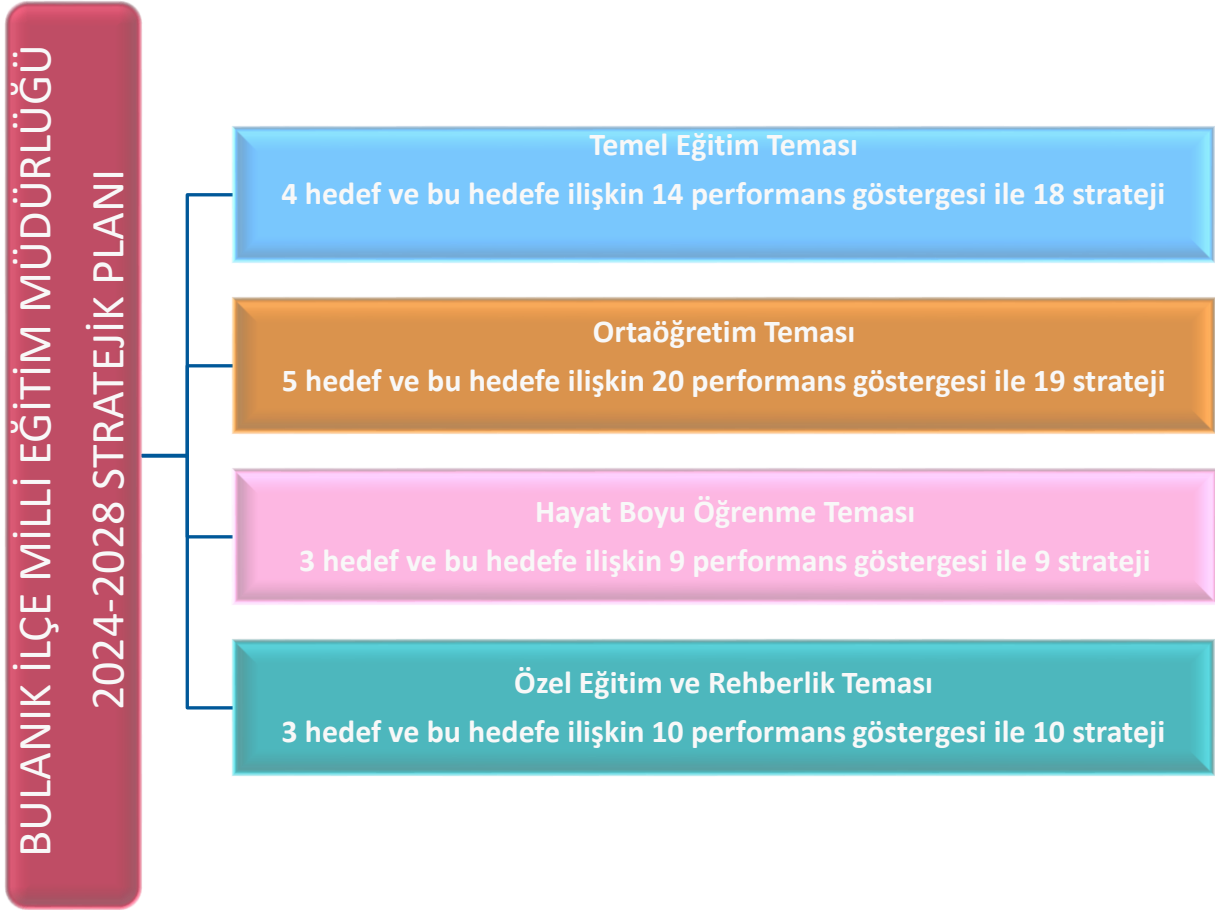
BULANIK İLÇE MİLLİ EĞİTİM MÜDÜRLÜĞÜ
2024-2028 STRATEJİK PLANI

Temel Eğitim Teması
4 hedef ve bu hedefe ilişkin 14 performans göstergesi ile 18 strateji

Ortaöğretim Teması
5 hedef ve bu hedefe ilişkin 20 performans göstergesi ile 19 strateji

Hayat Boyu Öğrenme Teması
3 hedef ve bu hedefe ilişkin 9 performans göstergesi ile 9 strateji

Özel Eğitim ve Rehberlik Teması
3 hedef ve bu hedefe ilişkin 10 performans göstergesi ile 10 strateji